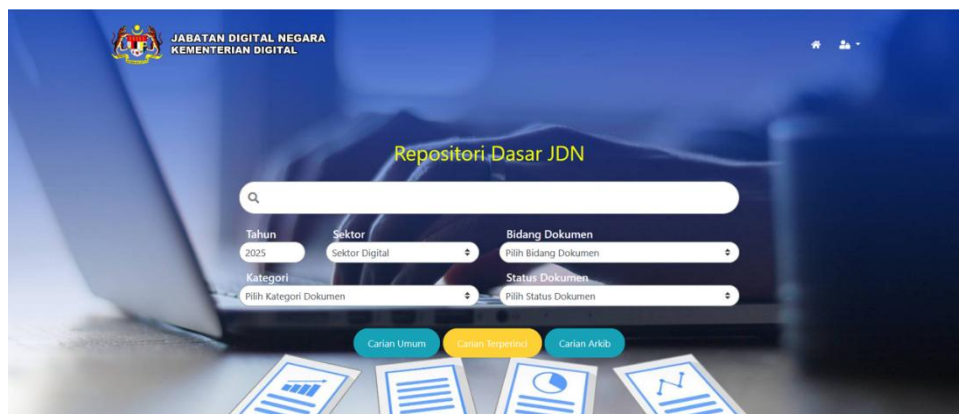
JABATAN DIGITAL NEGARA
KEMENTERIAN DIGITAL

Repositori Dasar JDN

Tahun
2025

Sektor
Sektor Digital

Bidang Dokumen
Pilih Bidang Dokumen

Kategori
Pilih Kategori Dokumen

Status Dokumen
Pilih Status Dokumen

Carian Umum
Carian Terperinci
Carian Arkib